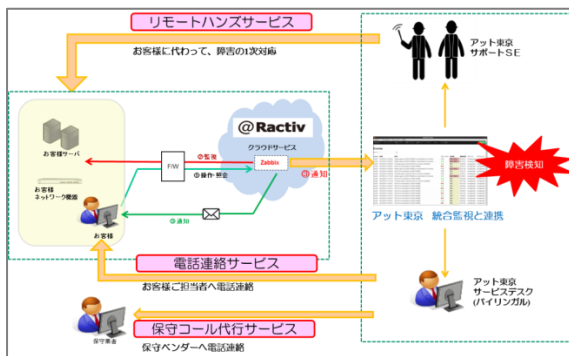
リモートハンズサービス

お客様に代わって、障害の1次対応

アット東京
サポートSE

@Ractiv

クラウドサービス

お客様サーバ

F/W

①監視

Zabbix

②操作・照会

お客様
ネットワーク機器

②通知

③通知

お客様

障害検知

アット東京 統合監視と連携

電話連絡サービス

お客様ご担当者へ電話連絡

アット東京
サービスデスク
(バイリンガル)

保守業者

保守コール代行サービス

保守ベンダーへ電話連絡